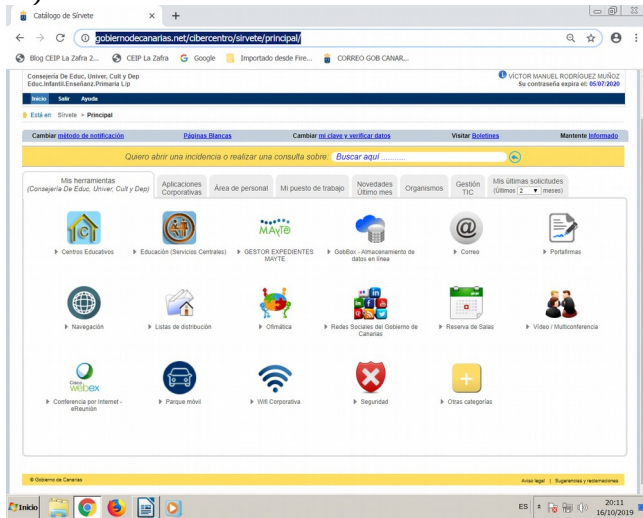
Catálogo de Sírvete × +

gobiernodecanarias.net/cibercentro/sirvete/principal/

Blog CEIP La Zafra 2... CEIP La Zafra Google Importado desde Fire... CORREO GOB CANAR...

Consejería De Educ, Univer, Cult y Dep
Educ.Infantil.Enseñanz.Primaria Lip

VÍCTOR MANUEL RODRÍGUEZ MUÑOZ
Su contraseña expira el: 05/07/2020

Inicio Salir Ayuda

Está en: Sírvete > Principal

Cambiar método de notificación | Páginas Blancas | Cambiar mi clave y verificar datos | Visitar Boletines | Mantente Informado

Quiero abrir una incidencia o realizar una consulta sobre: Buscar aquí ..........

Mis herramientas (Consejería De Educ, Univer, Cult y Dep) | Aplicaciones Corporativas | Área de personal | Mi puesto de trabajo | Novedades Último mes | Organismos | Gestión TIC | Mis últimas solicitudes (Últimos 2 meses)

Centros Educativos
Educación (Servicios Centrales)
MAYTE
GESTOR EXPEDIENTES MAYTE
GobBox - Almacenamiento de datos en línea
Correo
Portafirmas
Navegación
Listas de distribución
Ofimática
Redes Sociales del Gobierno de Canarias
Reserva de Salas
Vídeo / Multiconferencia
Cisco webex
Conferencia por Internet - eReunión
Parque móvil
Wifi Corporativa
Seguridad
Otras categorías

© Gobierno de Canarias
Aviso legal | Sugerencias y reclamaciones

Inicio
ES 20:11 16/10/2019